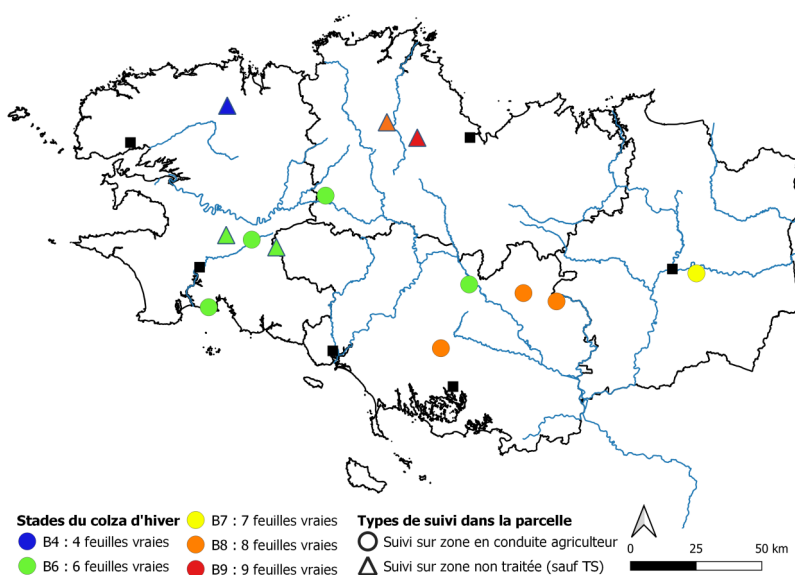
Stades du colza d'hiver
B4 : 4 feuilles vraies
B6 : 6 feuilles vraies
B7 : 7 feuilles vraies
B8 : 8 feuilles vraies
B9 : 9 feuilles vraies

Types de suivi dans la parcelle
Suivi sur zone en conduite agriculteur
Suivi sur zone non traitée (sauf TS)

0 25 50 km